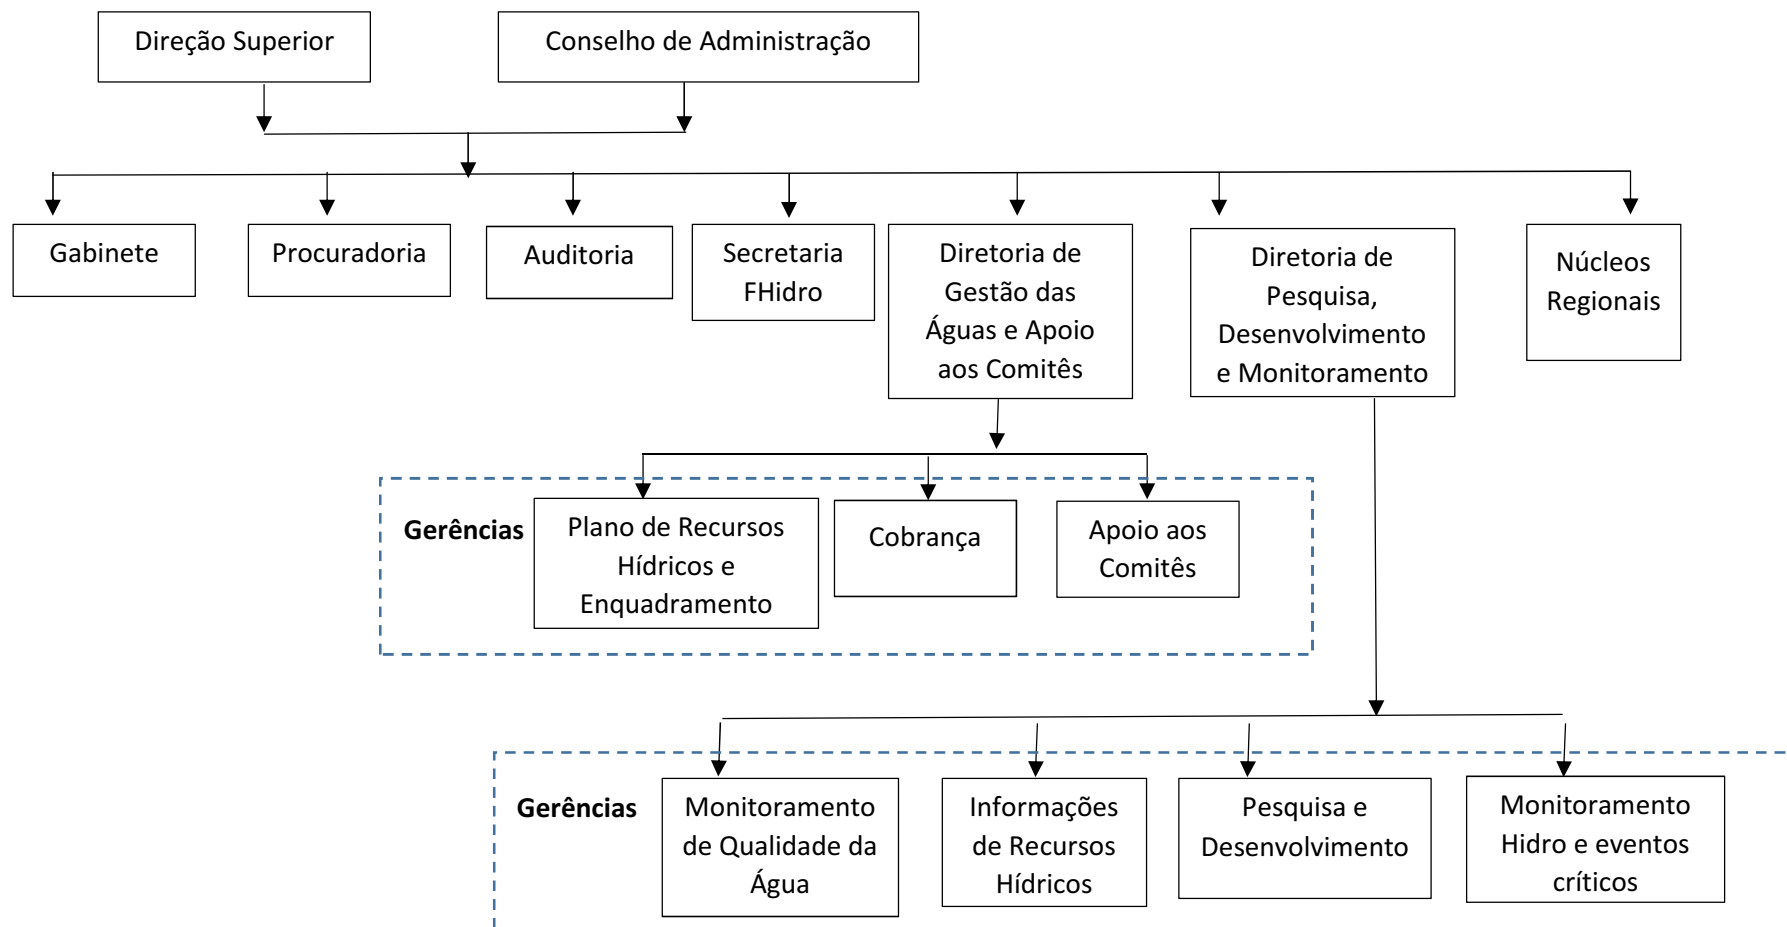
Direção Superior

Conselho de Administração

Gabinete

Procuradoria

Auditoria

Secretaria FHidro

Diretoria de Gestão das Águas e Apoio aos Comitês

Diretoria de Pesquisa, Desenvolvimento e Monitoramento

Núcleos Regionais

Gerências

Plano de Recursos Hídricos e Enquadramento

Cobrança

Apoio aos Comitês

Gerências

Monitoramento de Qualidade da Água

Informações de Recursos Hídricos

Pesquisa e Desenvolvimento

Monitoramento Hidro e eventos críticos